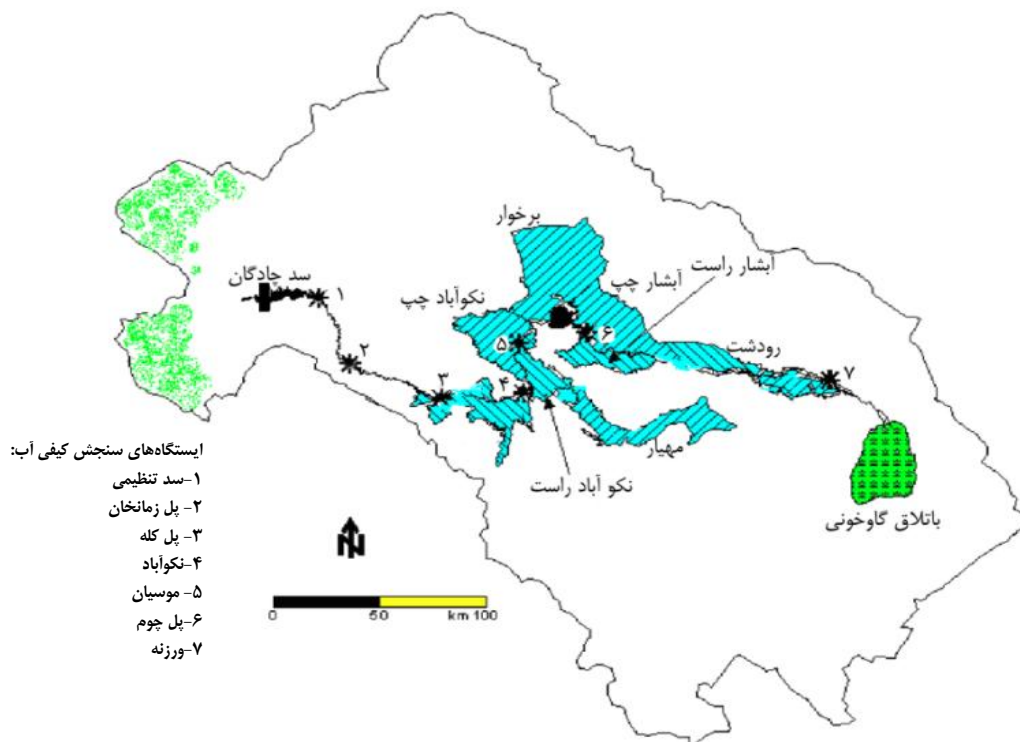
برخوار
سد چادگان
۱
نکوآباد چپ
آبشار چپ
آبشار راست
۶
۵
رودشت
۷
۲
۳
۴
مهیار
نکو آباد راست
باتلاق گاوخونی

ایستگاه‌های سنجش کیفی آب:
۱-سد تنظیمی
۲- پل زمانخان
۳- پل کله
۴-نکوآباد
۵- موسیان
۶-پل چوم
۷-ورزنه

N

0 50 km 100